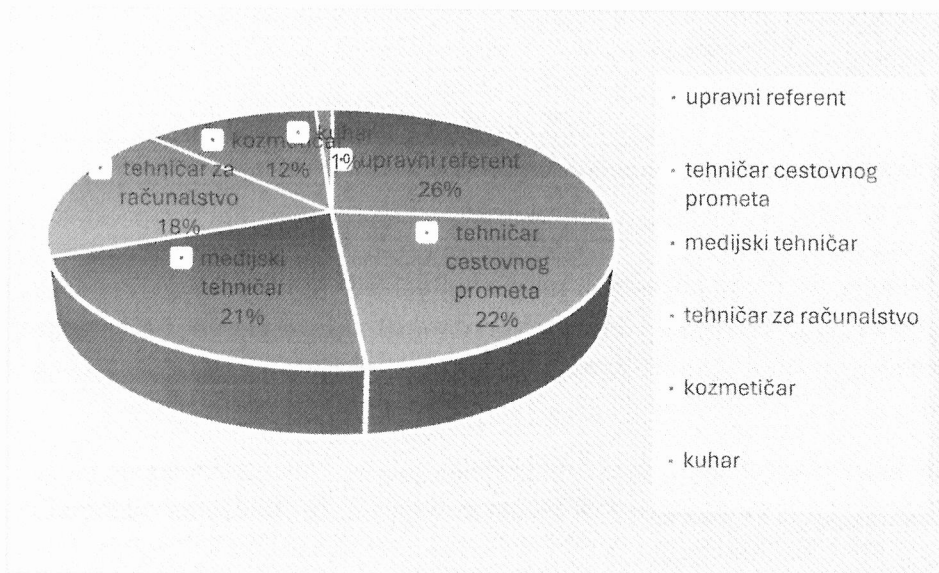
kozmetičar 12%

kuhar 1%

upravni referent 26%

tehničar za računalstvo 18%

medijski tehničar 21%

tehničar cestovnog prometa 22%

upravni referent

tehničar cestovnog prometa

medijski tehničar

tehničar za računalstvo

kozmetičar

kuhar